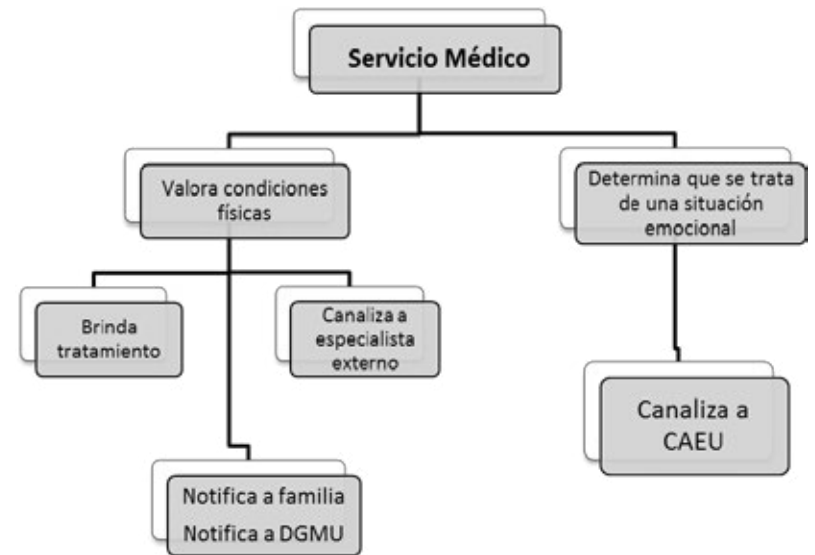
Servicio Médico

Valora condiciones físicas

Determina que se trata de una situación emocional

Brinda tratamiento

Canaliza a especialista externo

Canaliza a CAEU

Notifica a familia
Notifica a DGMU